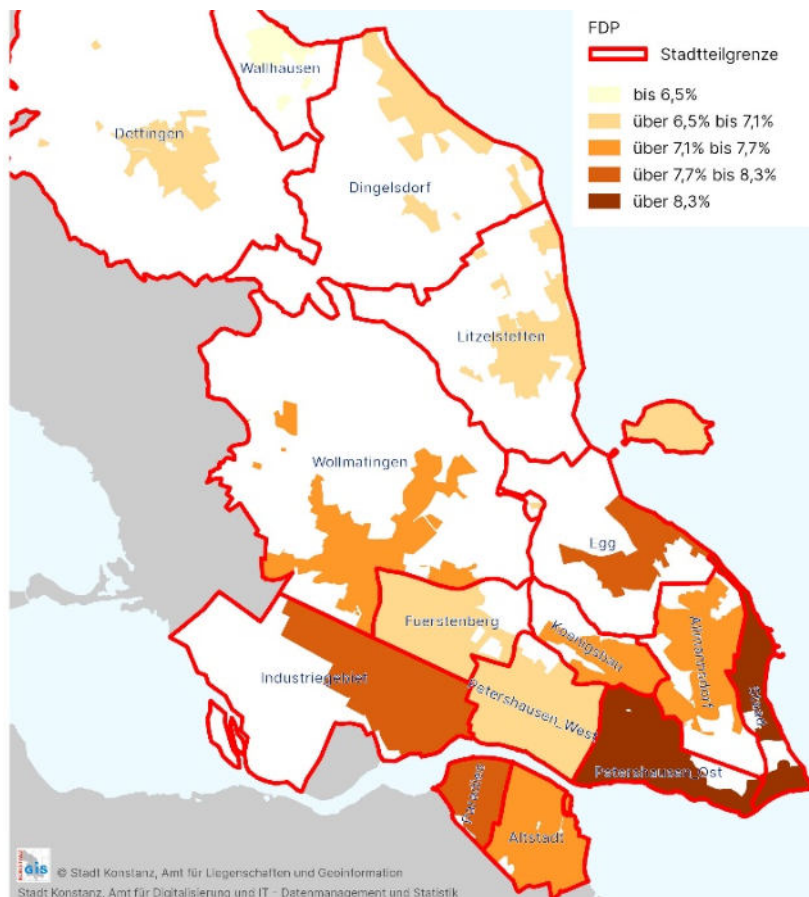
FDP
Stadtteilgrenze
bis 6,5%
über 6,5% bis 7,1%
über 7,1% bis 7,7%
über 7,7% bis 8,3%
über 8,3%

Wallhausen
Dettingen
Dingelsdorf
Litzelstetten
Wollmatingen
Egg
Fuerstenberg
Koenigsbau
Allmannsdorf
Staad
Industriegebiet
Petershausen_West
Petershausen_Ost
Paradies
Altstadt

gis © Stadt Konstanz, Amt für Liegenschaften und Geoinformation
Stadt Konstanz, Amt für Digitalisierung und IT - Datenmanagement und Statistik